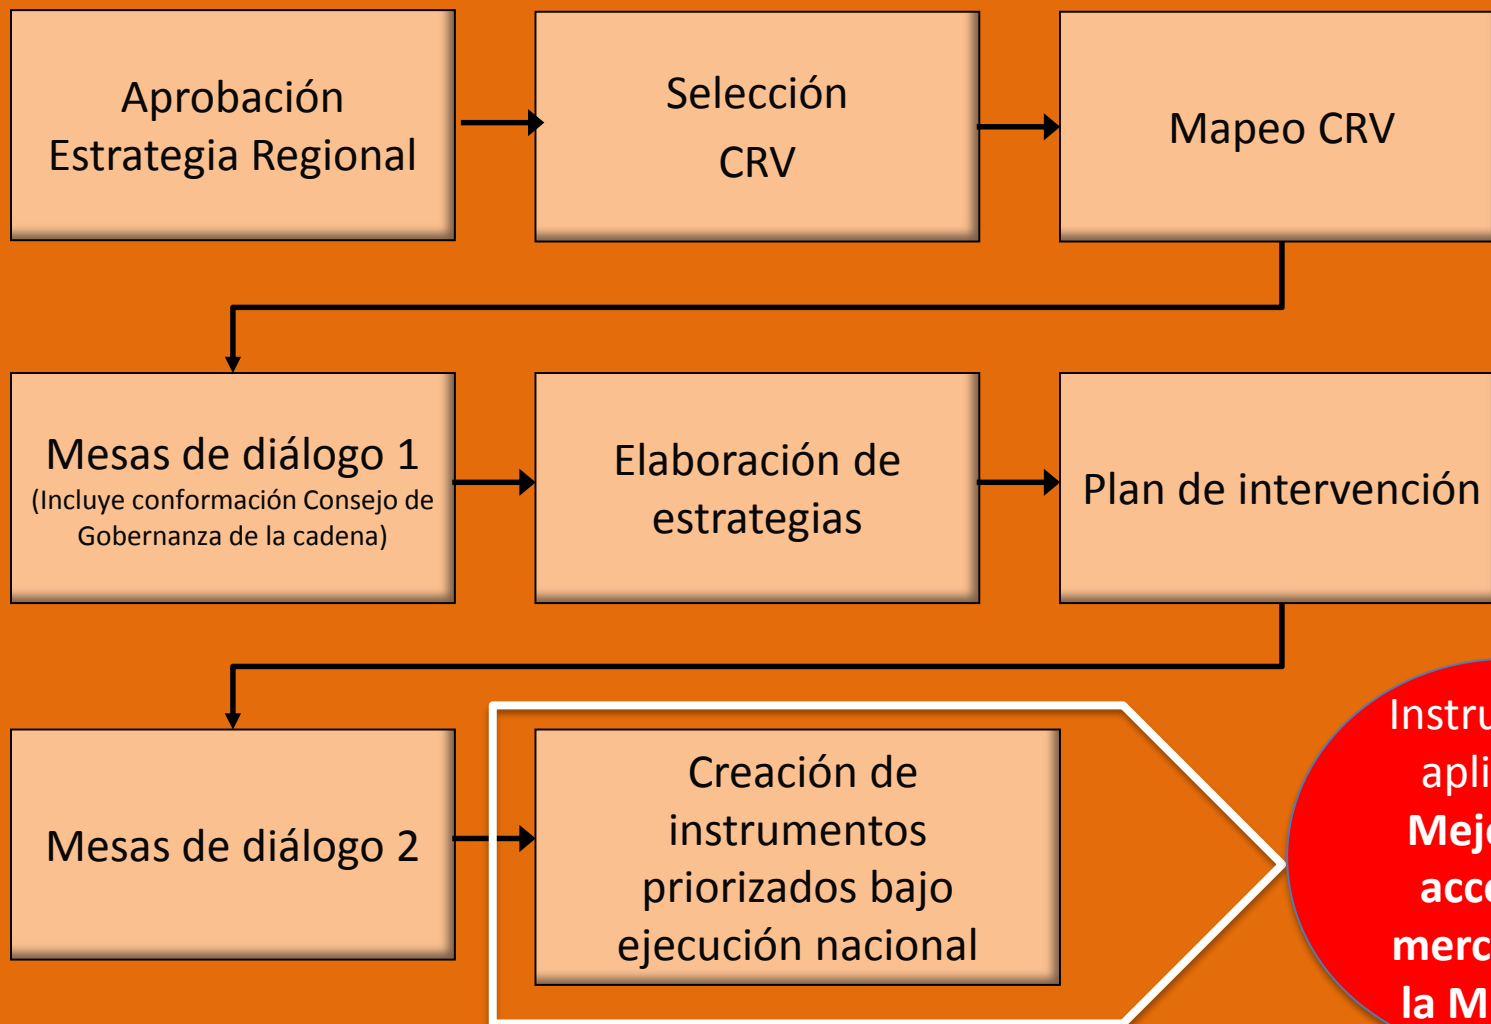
Aprobación Estrategia Regional

Selección CRV

Mapeo CRV

Mesas de diálogo 1
(Incluye conformación Consejo de Gobernanza de la cadena)

Elaboración de estrategias

Plan de intervención

Mesas de diálogo 2

Creación de instrumentos priorizados bajo ejecución nacional

Instru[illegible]
apli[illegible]
Mej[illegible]
acc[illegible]
merc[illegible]
la M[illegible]